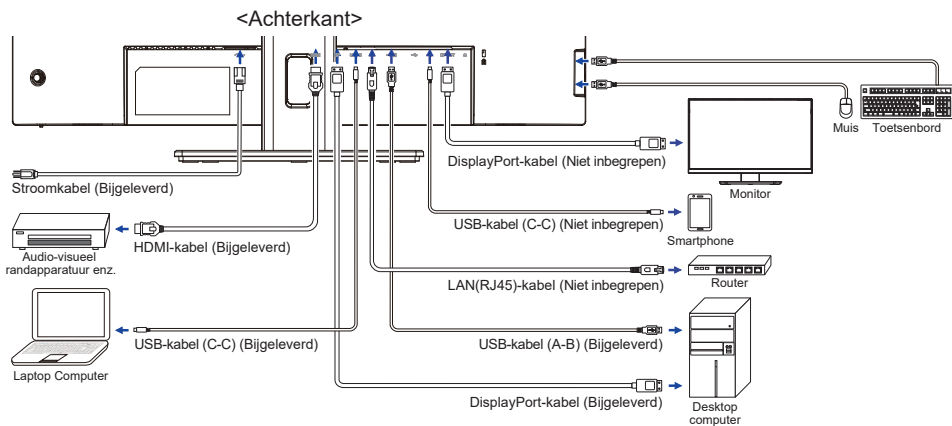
<Achterkant>

Muis Toetsenbord

DisplayPort-kabel (Niet inbegrepen)

Monitor

Stroomkabel (Bijgeleverd)

USB-kabel (C-C) (Niet inbegrepen)

Smartphone

HDMI-kabel (Bijgeleverd)

Audio-visueel randapparatuur enz.

LAN(RJ45)-kabel (Niet inbegrepen)

Router

USB-kabel (C-C) (Bijgeleverd)

USB-kabel (A-B) (Bijgeleverd)

Laptop Computer

DisplayPort-kabel (Bijgeleverd)

Desktop computer